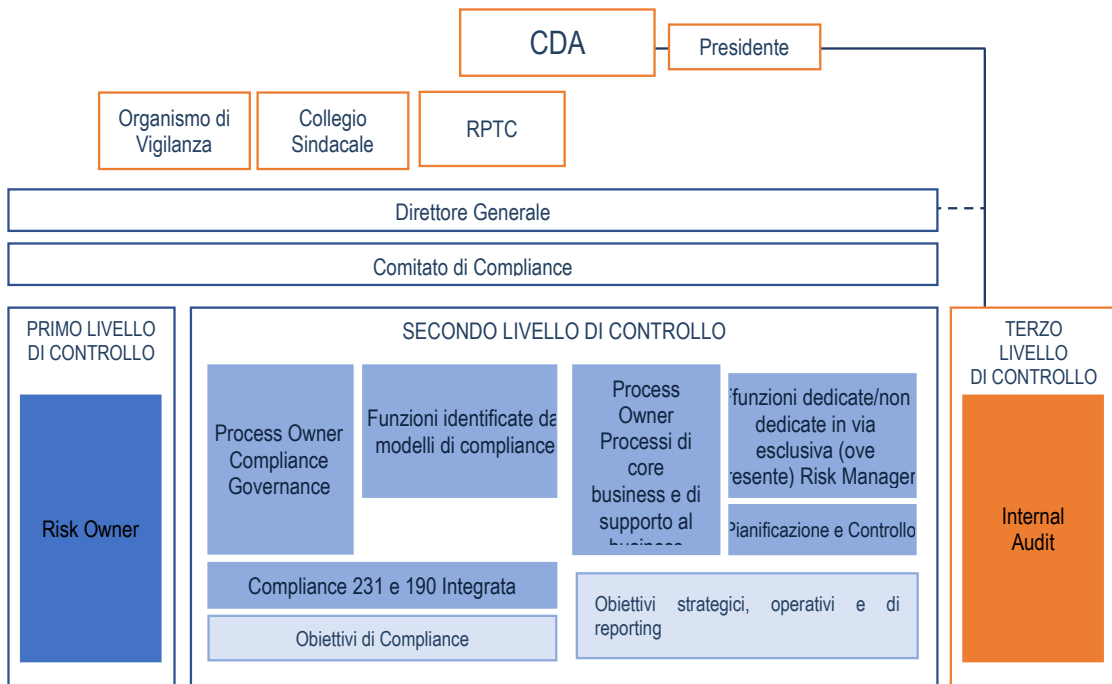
CDA

Presidente

Organismo di Vigilanza

Collegio Sindacale

RPTC

Direttore Generale

Comitato di Compliance

PRIMO LIVELLO DI CONTROLLO

Risk Owner

SECONDO LIVELLO DI CONTROLLO

Process Owner Compliance Governance

Funzioni identificate da modelli di compliance

Process Owner Processi di core business e di supporto al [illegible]

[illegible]funzioni dedicate/non dedicate in via esclusiva (ove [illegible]resente) Risk Manager

Pianificazione e Controllo

Compliance 231 e 190 Integrata

Obiettivi di Compliance

Obiettivi strategici, operativi e di reporting

TERZO LIVELLO DI CONTROLLO

Internal Audit